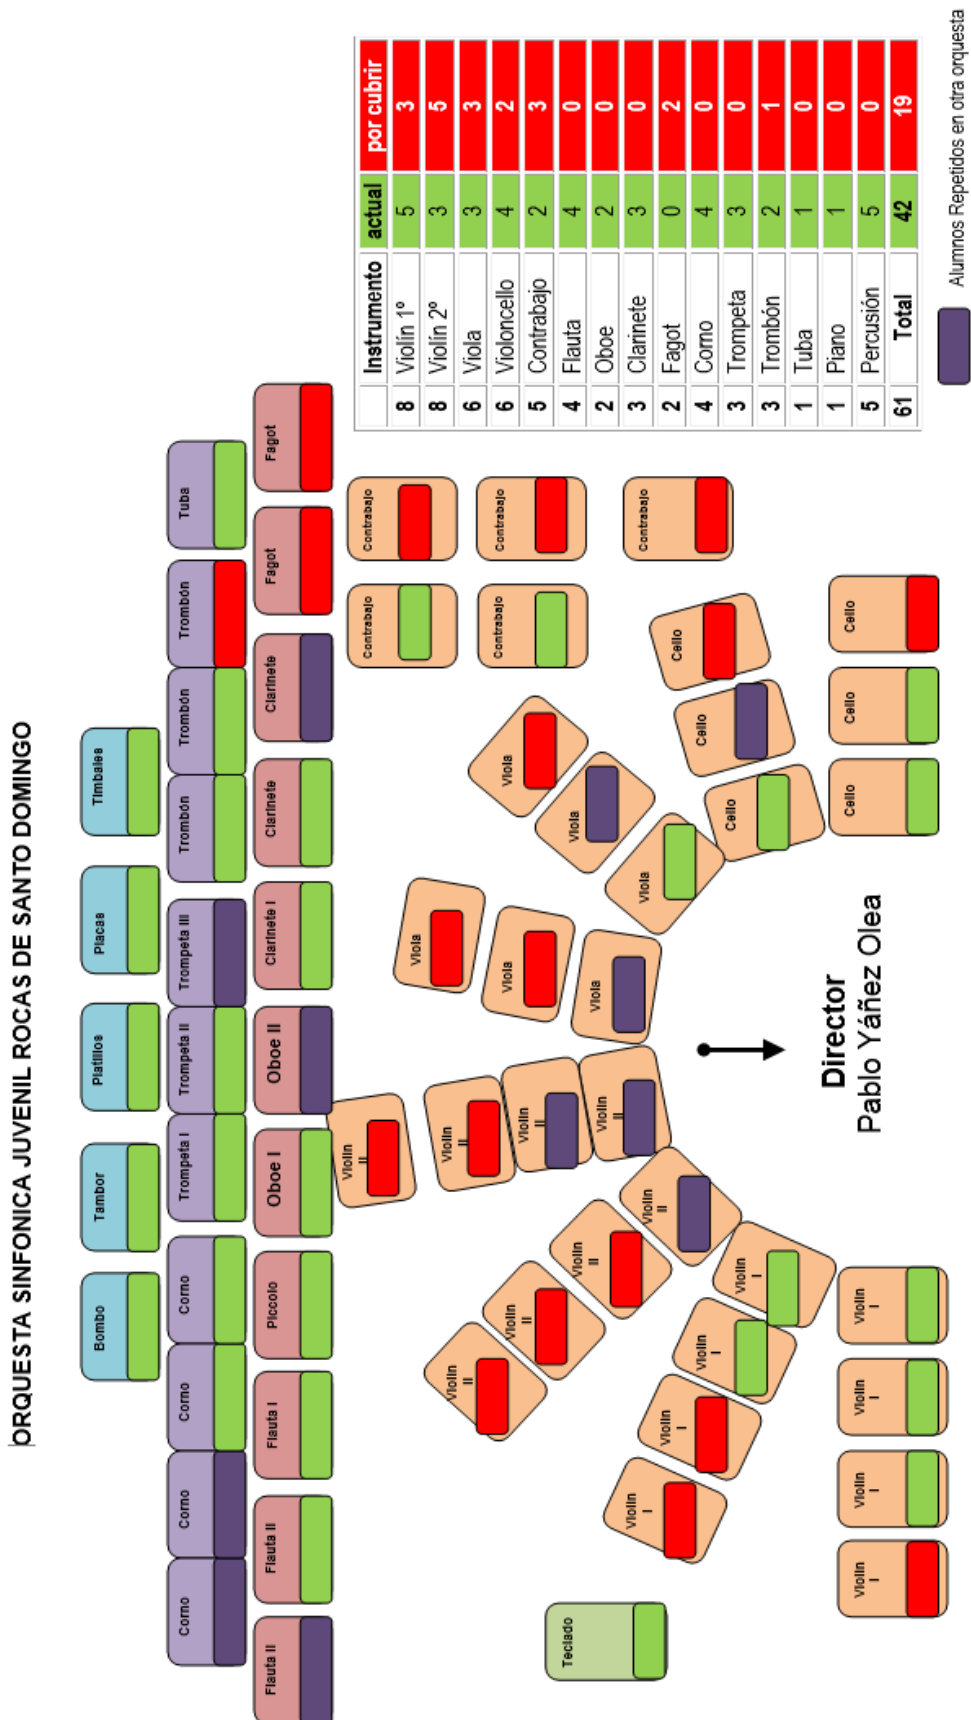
ORQUESTA SINFONICA JUVENIL ROCAS DE SANTO DOMINGO

| | Instrumento | actual | por cubrir |
|---|---|---|---|
| 8 | Violín 1º | 5 | 3 |
| 8 | Violín 2º | 3 | 5 |
| 6 | Viola | 3 | 3 |
| 6 | Violoncello | 4 | 2 |
| 5 | Contrabajo | 2 | 3 |
| 4 | Flauta | 4 | 0 |
| 2 | Oboe | 2 | 0 |
| 3 | Clarinete | 3 | 0 |
| 2 | Fagot | 0 | 2 |
| 4 | Corno | 4 | 0 |
| 3 | Trompeta | 3 | 0 |
| 3 | Trombón | 2 | 1 |
| 1 | Tuba | 1 | 0 |
| 1 | Piano | 1 | 0 |
| 5 | Percusión | 5 | 0 |
| 61 | Total | 42 | 19 |

Alumnos Repetidos en otra orquesta

Bombo
Tambor
Platillos
Placas
Timbales

Corno
Corno
Corno
Corno
Trompeta I
Trompeta II
Trompeta III
Trombón
Trombón
Trombón
Tuba

Flauta II
Flauta II
Flauta I
Piccolo
Oboe I
Oboe II
Clarinete I
Clarinete
Clarinete
Fagot
Fagot

Contrabajo
Contrabajo
Contrabajo
Contrabajo
Contrabajo

Viola
Viola
Viola
Viola
Viola
Viola

Cello
Cello
Cello
Cello
Cello
Cello

Violin II
Violin II
Violin II
Violin II
Violin II
Violin II
Violin II
Violin II

Violin I
Violin I
Violin I
Violin I
Violin I
Violin I
Violin I
Violin I

Teclado

Director
Pablo Yáñez Olea